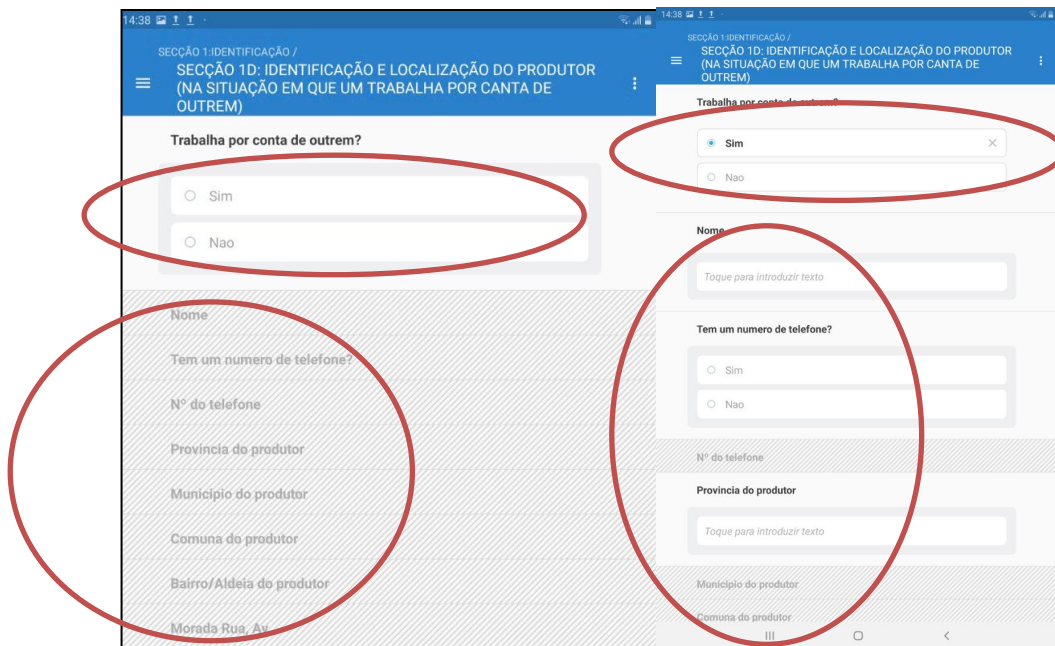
14:38

SECÇÃO 1:IDENTIFICAÇÃO /
SECÇÃO 1D: IDENTIFICAÇÃO E LOCALIZAÇÃO DO PRODUTOR (NA SITUAÇÃO EM QUE UM TRABALHA POR CANTA DE OUTREM)

Trabalha por conta de outrem?

Sim

Nao

Nome

Tem um numero de telefone?

Nº do telefone

Provincia do produtor

Municipio do produtor

Comuna do produtor

Bairro/Aldeia do produtor

Morada Rua, Av.

14:38

SECÇÃO 1:IDENTIFICAÇÃO /
SECÇÃO 1D: IDENTIFICAÇÃO E LOCALIZAÇÃO DO PRODUTOR (NA SITUAÇÃO EM QUE UM TRABALHA POR CANTA DE OUTREM)

Trabalha por conta de outrem?

Sim

Nao

Nome

Toque para introduzir texto

Tem um numero de telefone?

Sim

Nao

Nº do telefone

Provincia do produtor

Toque para introduzir texto

Municipio do produtor

Comuna do produtor